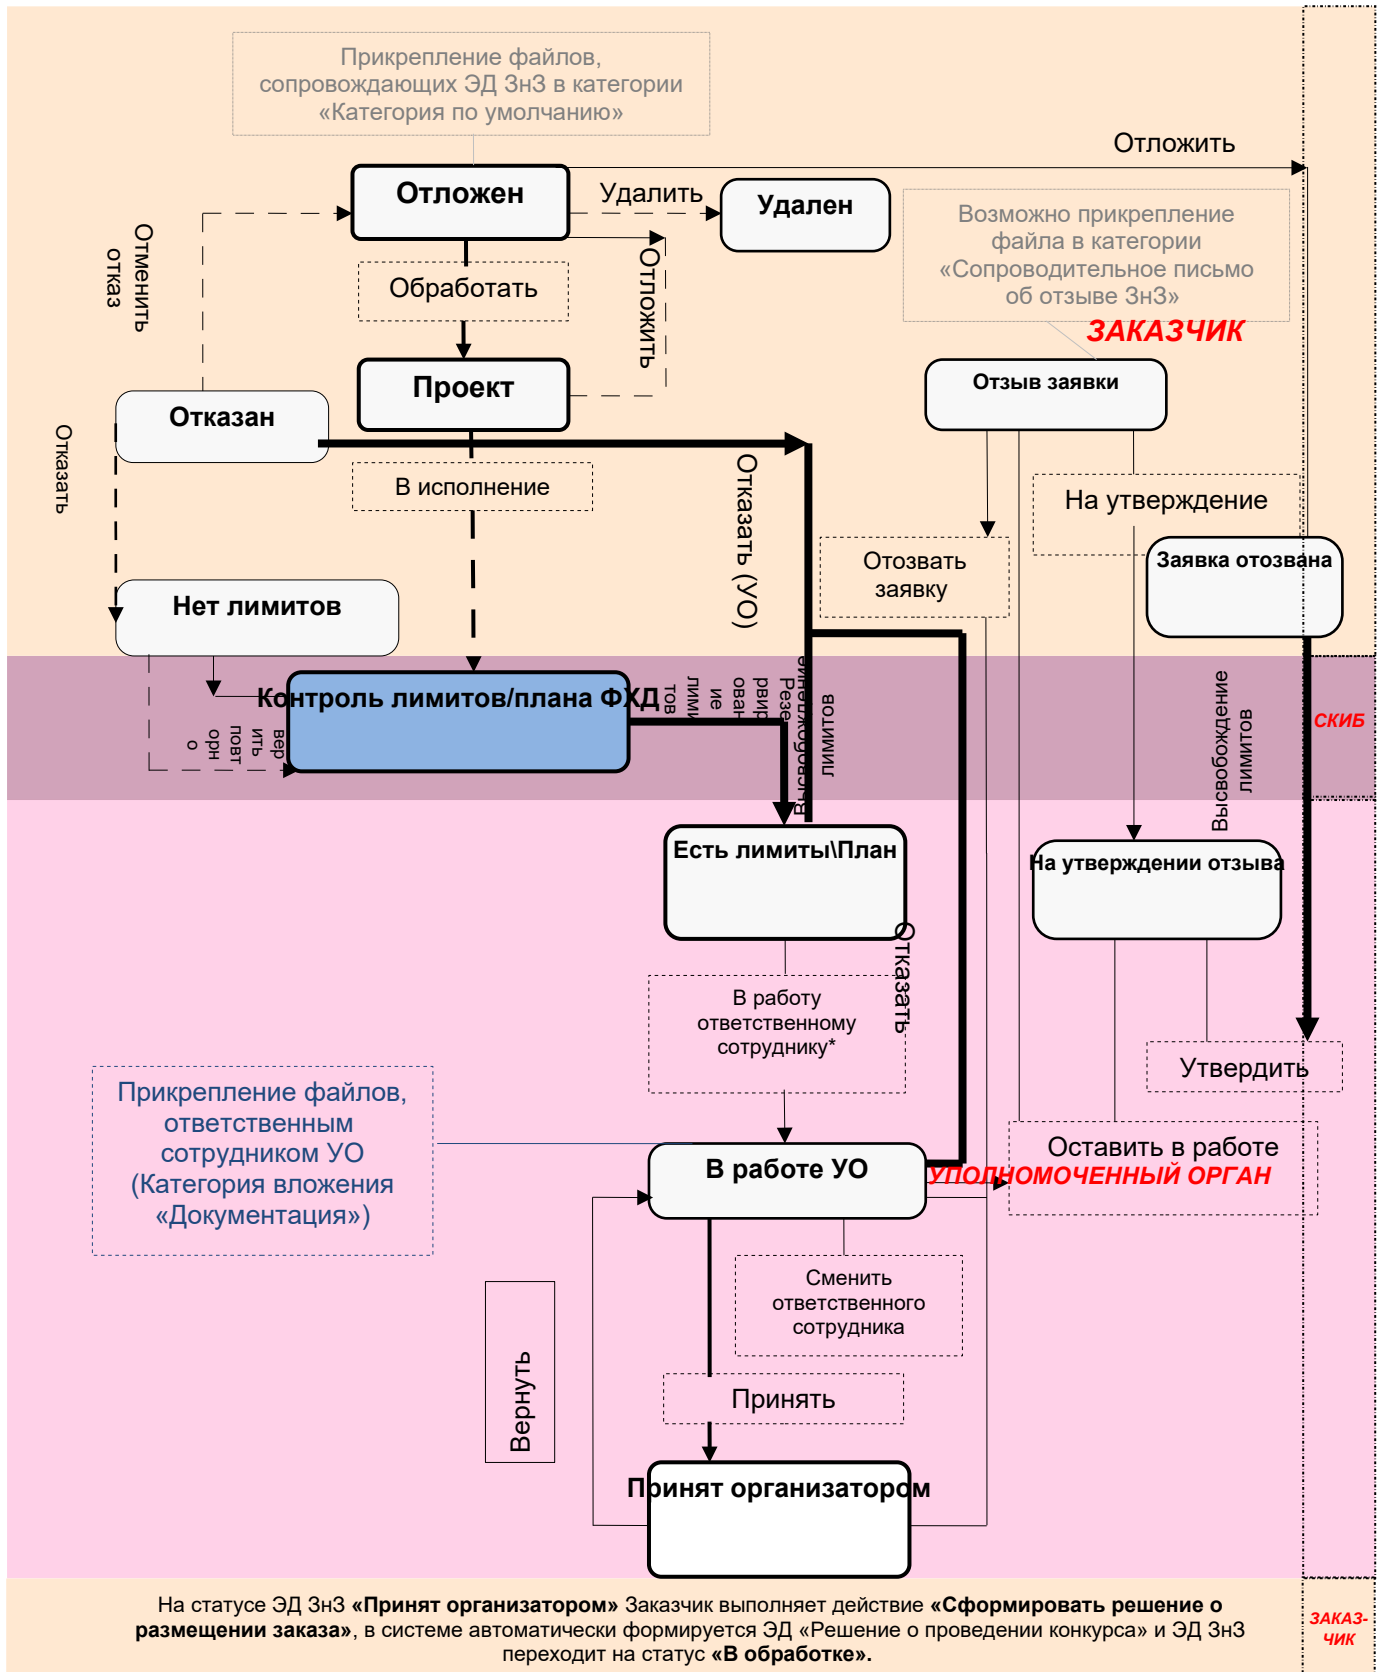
Прикрепление файлов, сопровождающих ЭД ЗнЗ в категории «Категория по умолчанию»

Отложить

Отложен

Удалить

Удален

Возможно прикрепление файла в категории «Сопроводительное письмо об отзыве ЗнЗ»

ЗАКАЗЧИК

Отменить отказ

Обработать

Отложить

Проект

Отзыв заявки

Отказан

Отказать

В исполнение

Отказать (УО)

На утверждение

Отозвать заявку

Заявка отозвана

Нет лимитов

Контроль лимитов/плана ФХД

Резервирование лимитов

Высвобождение лимитов

повторить проверку

лимитов

Высвобождение лимитов

СКИБ

Есть лимиты\План

На утверждении отзыва

Отказать

В работу ответственному сотруднику*

Утвердить

Прикрепление файлов, ответственным сотрудником УО (Категория вложения «Документация»)

В работе УО

Оставить в работе

УПОЛНОМОЧЕННЫЙ ОРГАН

Сменить ответственного сотрудника

Вернуть

Принять

Принят организатором

На статусе ЭД ЗнЗ **«Принят организатором»** Заказчик выполняет действие **«Сформировать решение о размещении заказа»**, в системе автоматически формируется ЭД «Решение о проведении конкурса» и ЭД ЗнЗ переходит на статус **«В обработке».**

ЗАКАЗ-ЧИК